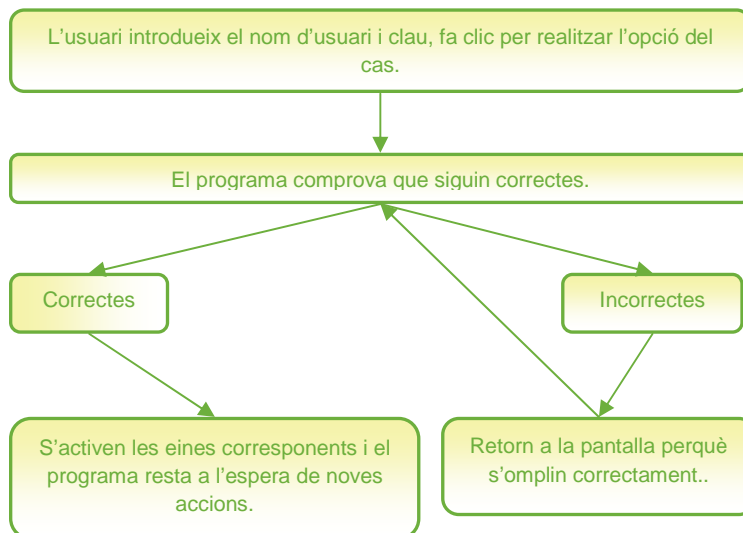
L’usuari introdueix el nom d’usuari i clau, fa clic per realitzar l’opció del cas.

El programa comprova que siguin correctes.

Correctes

Incorrectes

S’activen les eines corresponents i el programa resta a l’espera de noves accions.

Retorn a la pantalla perquè s’omplin correctament..